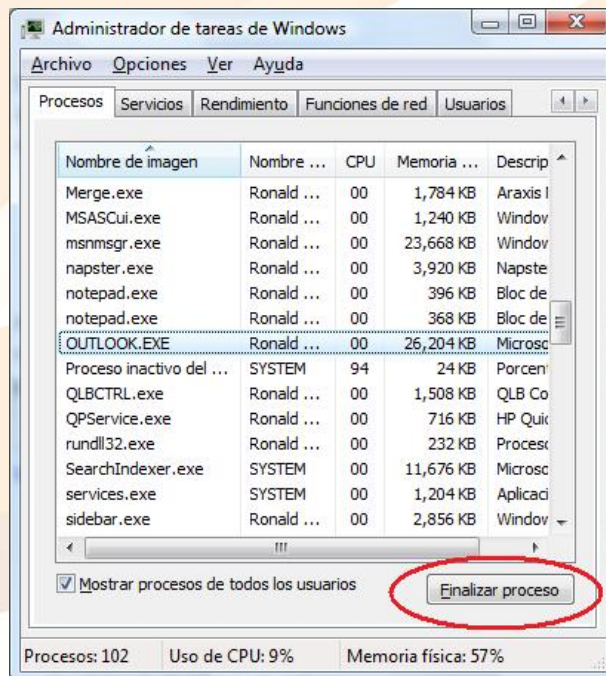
Administrador de tareas de Windows

Archivo Opciones Ver Ayuda

Procesos Servicios Rendimiento Funciones de red Usuarios

| Nombre de imagen | Nombre ... | CPU | Memoria ... | Descrip |
|---|---|---|---|---|
| Merge.exe | Ronald ... | 00 | 1,784 KB | Araxis I |
| MSASCui.exe | Ronald ... | 00 | 1,240 KB | Window |
| msnmsgr.exe | Ronald ... | 00 | 23,668 KB | Window |
| napster.exe | Ronald ... | 00 | 3,920 KB | Napste |
| notepad.exe | Ronald ... | 00 | 396 KB | Bloc de |
| notepad.exe | Ronald ... | 00 | 368 KB | Bloc de |
| OUTLOOK.EXE | Ronald ... | 00 | 26,204 KB | Microsc |
| Proceso inactivo del ... | SYSTEM | 94 | 24 KB | Porcent |
| QLBCTRL.exe | Ronald ... | 00 | 1,508 KB | QLB Co |
| QPService.exe | Ronald ... | 00 | 716 KB | HP Quic |
| rundll32.exe | Ronald ... | 00 | 232 KB | Proceso |
| SearchIndexer.exe | SYSTEM | 00 | 11,676 KB | Microsc |
| services.exe | SYSTEM | 00 | 1,204 KB | Aplicaci |
| sidebar.exe | Ronald ... | 00 | 2,856 KB | Window |

Mostrar procesos de todos los usuarios

Finalizar proceso

Procesos: 102 Uso de CPU: 9% Memoria física: 57%